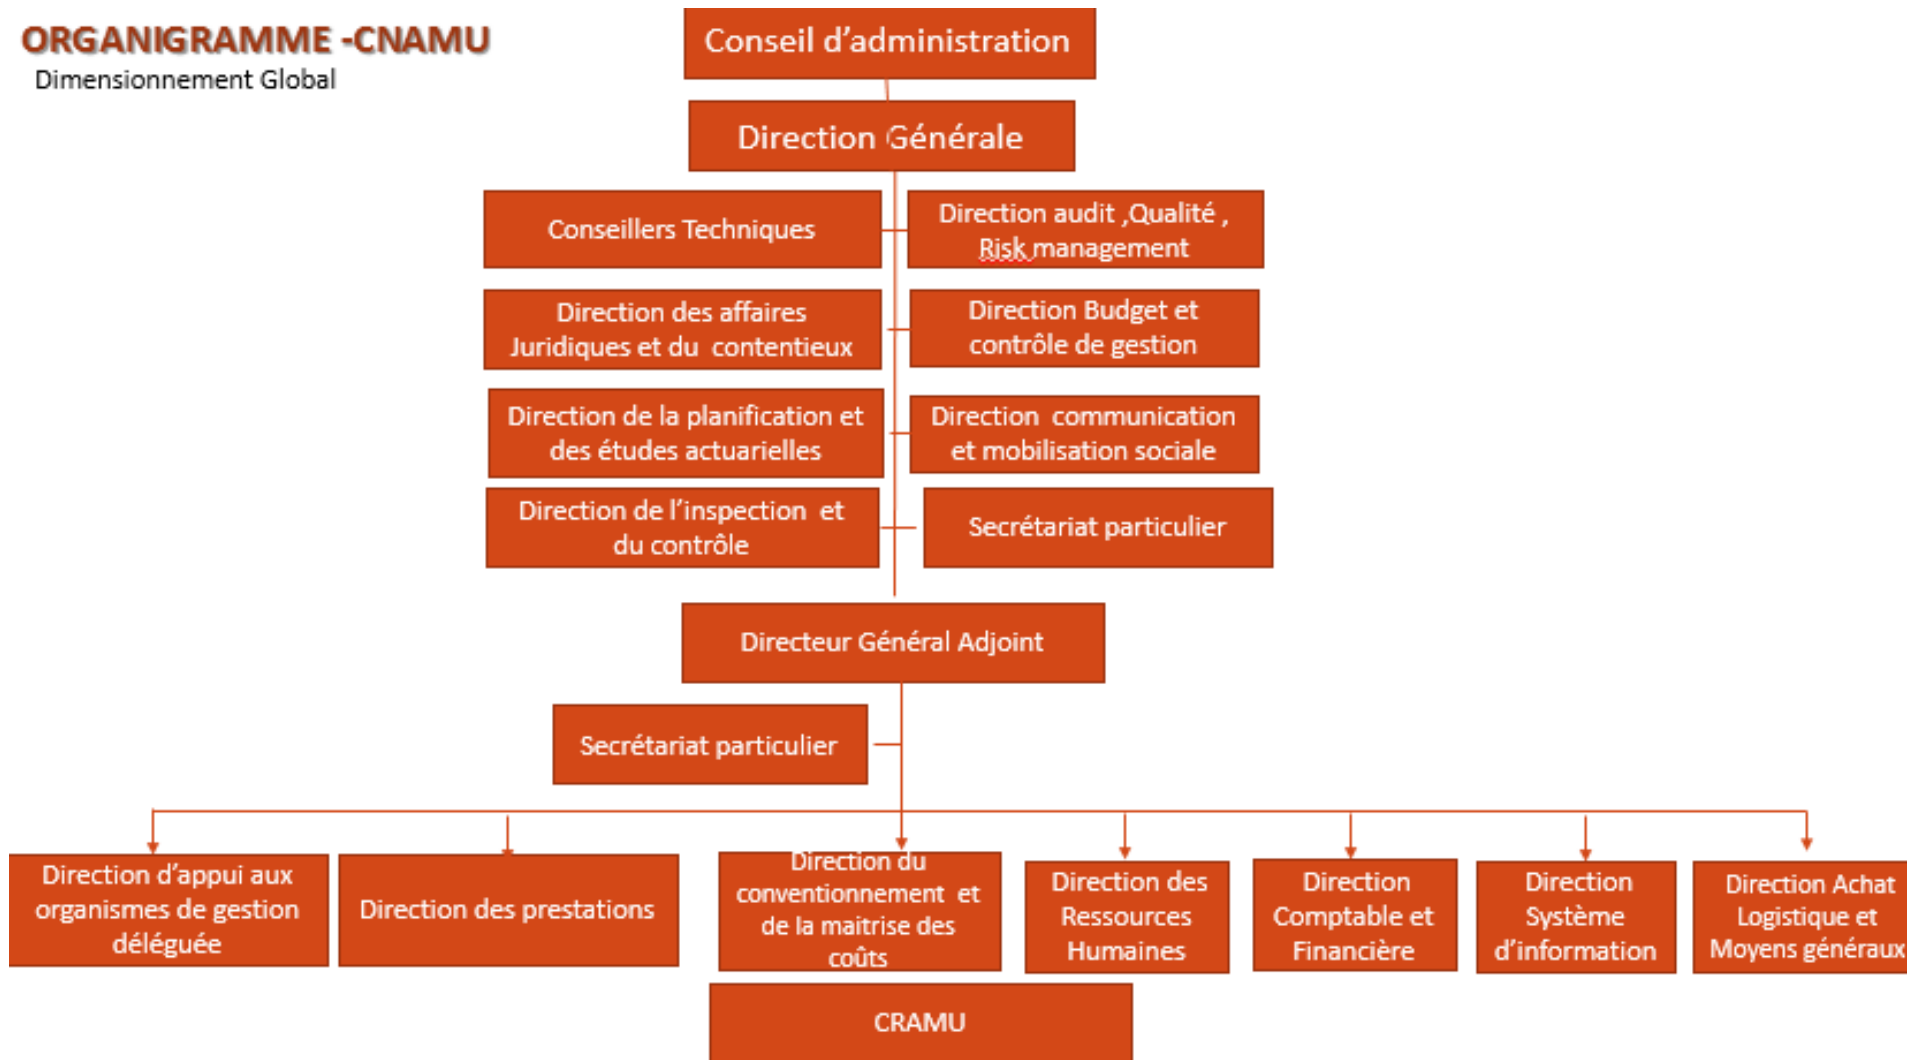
ORGANIGRAMME -CNAMU
Dimensionnement Global

Conseil d'administration

Direction Générale

Conseillers Techniques

Direction audit ,Qualité , Risk management

Direction des affaires Juridiques et du contentieux

Direction Budget et contrôle de gestion

Direction de la planification et des études actuarielles

Direction communication et mobilisation sociale

Direction de l'inspection et du contrôle

Secrétariat particulier

Directeur Général Adjoint

Secrétariat particulier

Direction d'appui aux organismes de gestion déléguée

Direction des prestations

Direction du conventionnement et de la maitrise des coûts

Direction des Ressources Humaines

Direction Comptable et Financière

Direction Système d'information

Direction Achat Logistique et Moyens généraux

CRAMU